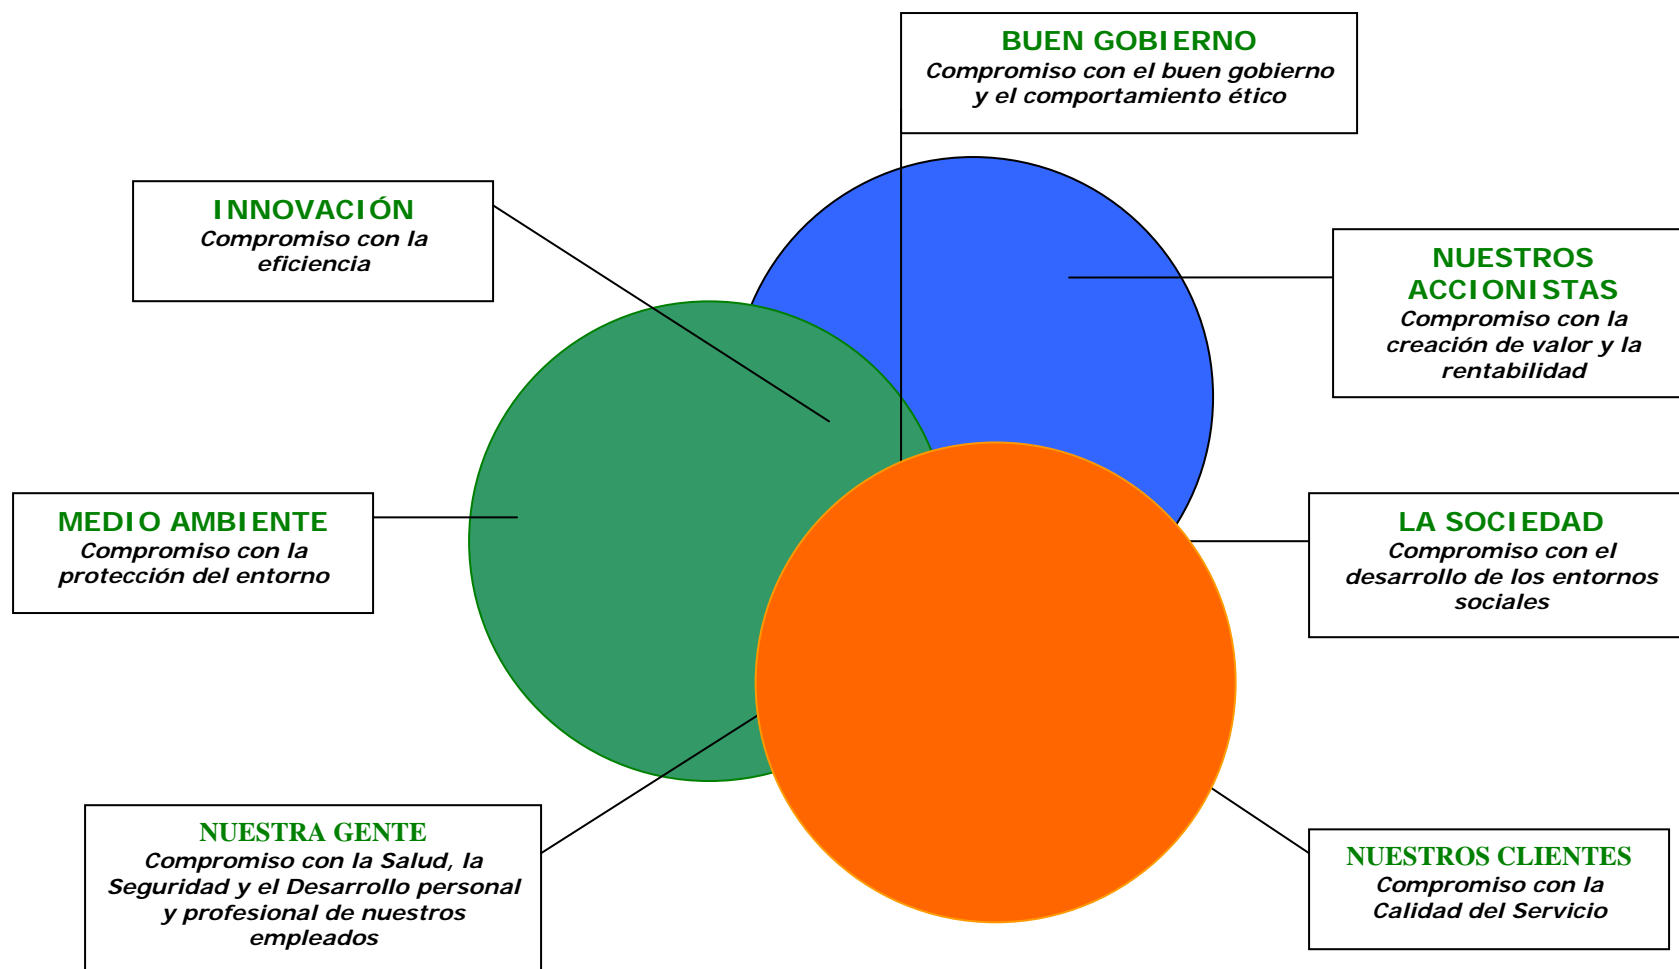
BUEN GOBIERNO
Compromiso con el buen gobierno y el comportamiento ético

INNOVACIÓN
Compromiso con la eficiencia

NUESTROS ACCIONISTAS
Compromiso con la creación de valor y la rentabilidad

MEDIO AMBIENTE
Compromiso con la protección del entorno

LA SOCIEDAD
Compromiso con el desarrollo de los entornos sociales

NUESTRA GENTE
Compromiso con la Salud, la Seguridad y el Desarrollo personal y profesional de nuestros empleados

NUESTROS CLIENTES
Compromiso con la Calidad del Servicio